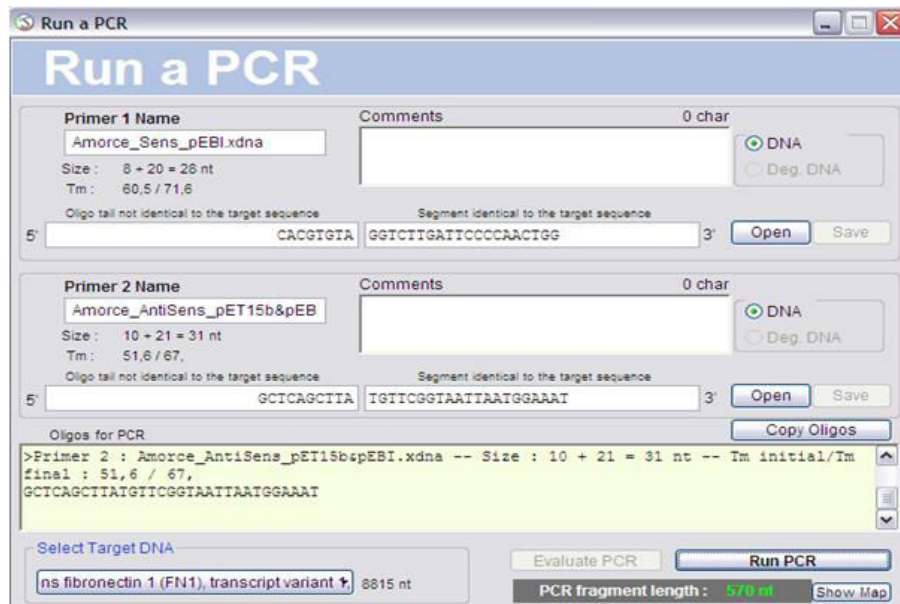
Run a PCR

Run a PCR

Primer 1 Name
Amorce_Sens_pEBI.xdna
Size : 8 + 20 = 28 nt
Tm : 60,5 / 71,6

Comments
0 char

DNA
Deg. DNA

Oligo tail not identical to the target sequence
Segment identical to the target sequence
5' CACGTGTA GGTCTTGATTCCCCAACTGG 3'
Open Save

Primer 2 Name
Amorce_AntiSens_pET15b&pEB
Size : 10 + 21 = 31 nt
Tm : 51,6 / 67,

Comments
0 char

DNA
Deg. DNA

Oligo tail not identical to the target sequence
Segment identical to the target sequence
5' GCTCAGCTTA TGTTCGGTAATTAATGGAAAT 3'
Open Save

Oligos for PCR
Copy Oligos

>Primer 2 : Amorce_AntiSens_pET15b&pEBI.xdna -- Size : 10 + 21 = 31 nt -- Tm initial/Tm final : 51,6 / 67,
GCTCAGCTTATGTTCGGTAATTAATGGAAAT

Select Target DNA
ns fibronectin 1 (FN1), transcript variant 8815 nt

Evaluate PCR
Run PCR
PCR fragment length : 570 nt
Show Map